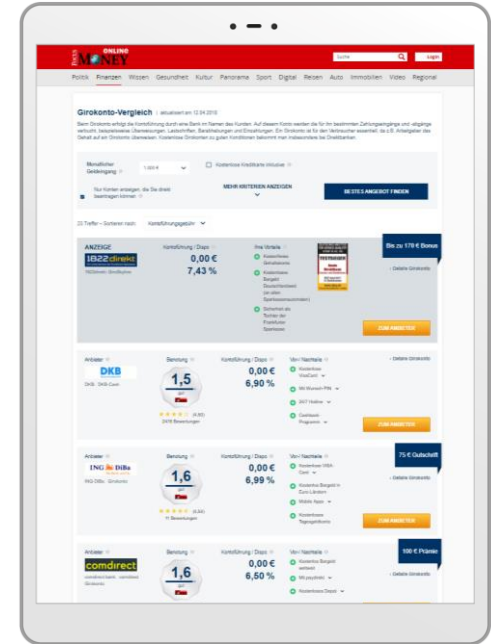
FOCUS ONLINE MONEY

Suche Login

Politik Finanzen Wissen Gesundheit Kultur Panorama Sport Digital Reisen Auto Immobilien Video Regional

Girokonto-Vergleich | aktualisiert am 12.04.2018

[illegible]

Monatlicher Geldeingang 1.000 €

Kostenlose Kreditkarte inklusive

Nur Konten anzeigen, die Sie direkt beantragen können

MEHR KRITERIEN ANZEIGEN

BESTES ANGEBOT FINDEN

23 Treffer – Sortieren nach: Kontoführungsgebühr

ANZEIGE

1822direkt

1822direkt: Girokonto

Kontoführung / Dispo

0,00 €

7,43 %

Ihre Vorteile

Kostenloses Girokonto

Kostenlos Bargeld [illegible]

Sicherheit als Tochter der Frankfurter Sparkasse

Bis zu 170 € Bonus

Details Girokonto

ZUM ANBIETER

Anbieter

DKB

DKB · DKB-Cash

Bewertung

1,5

★★★★★ (4,60)

2476 Bewertungen

Kontoführung / Dispo

0,00 €

6,90 %

Vor-/ Nachteile

Kostenlose VisaCard

Mit Wunsch-PIN

24/7 Hotline

Cashback-Programm

Details Girokonto

ZUM ANBIETER

Anbieter

ING DiBa

ING-DiBa · Girokonto

Bewertung

1,6

★★★★★ (4,50)

11 Bewertungen

Kontoführung / Dispo

0,00 €

6,99 %

Vor-/ Nachteile

Kostenlose VISA Card

Kostenlos Bargeld in Euro-Ländern

Mobile Apps

Kostenloses Tagesgeldkonto

75 € Gutschrift

Details Girokonto

ZUM ANBIETER

Anbieter

comdirect

comdirect bank · comdirect Girokonto

Bewertung

1,6

Kontoführung / Dispo

0,00 €

6,50 %

Vor-/ Nachteile

Kostenlos Bargeld weltweit

Mit paydirekt

Kostenloses Depot

100 € Prämie

Details Girokonto